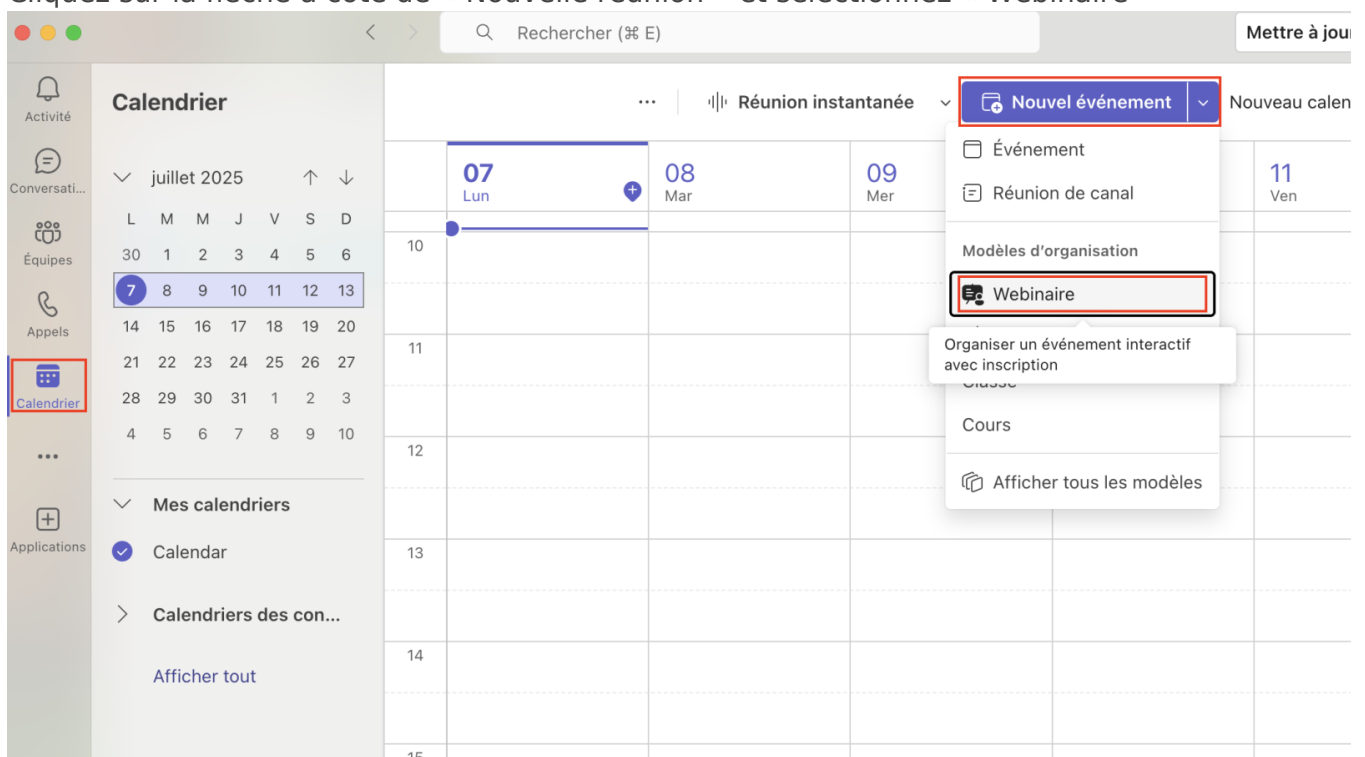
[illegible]

Rechercher (⌘ E)

Mettre à jour

Activité

Conversati...

Équipes

Appels

Calendrier

...

Applications

Calendrier

juillet 2025

| L | M | M | J | V | S | D |
|---|---|---|---|---|---|---|
| 30 | 1 | 2 | 3 | 4 | 5 | 6 |
| 7 | 8 | 9 | 10 | 11 | 12 | 13 |
| 14 | 15 | 16 | 17 | 18 | 19 | 20 |
| 21 | 22 | 23 | 24 | 25 | 26 | 27 |
| 28 | 29 | 30 | 31 | 1 | 2 | 3 |
| 4 | 5 | 6 | 7 | 8 | 9 | 10 |

Mes calendriers

Calendar

Calendriers des con...

Afficher tout

...

Réunion instantanée

Nouvel événement

Nouveau calen

07 Lun

08 Mar

09 Mer

11 Ven

10

11

12

13

14

Événement

Réunion de canal

Modèles d'organisation

Webinaire

Organiser un événement interactif avec inscription

Classe

Cours

Afficher tous les modèles